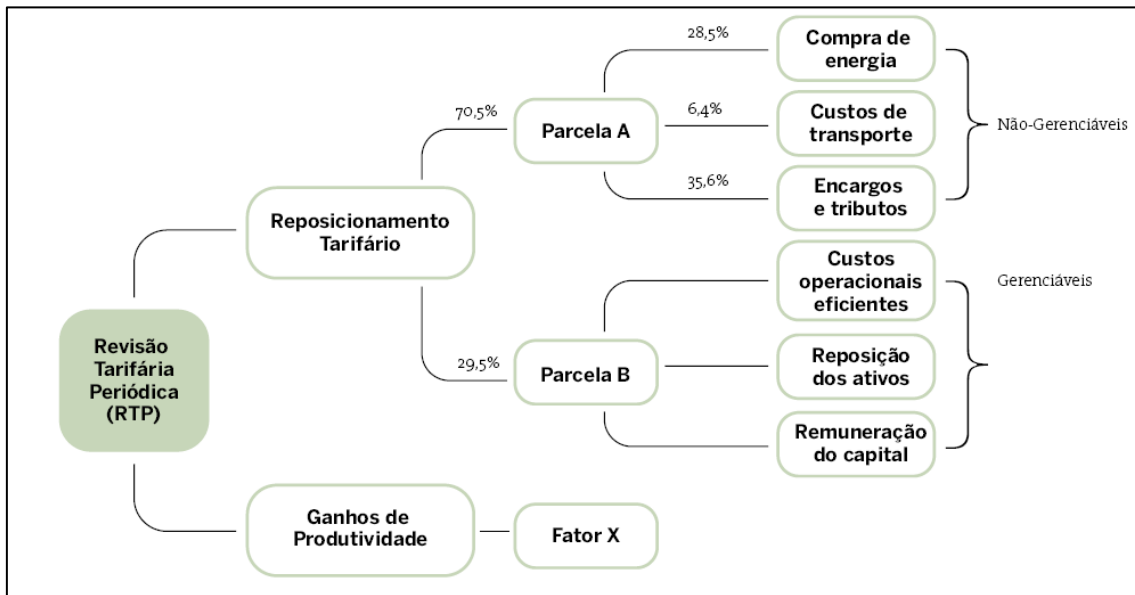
Revisão Tarifária Periódica (RTP)

Reposicionamento Tarifário

70,5%

Parcela A

28,5%

Compra de energia

6,4%

Custos de transporte

35,6%

Encargos e tributos

Não-Gerenciáveis

29,5%

Parcela B

Custos operacionais eficientes

Reposição dos ativos

Remuneração do capital

Gerenciáveis

Ganhos de Produtividade

Fator X